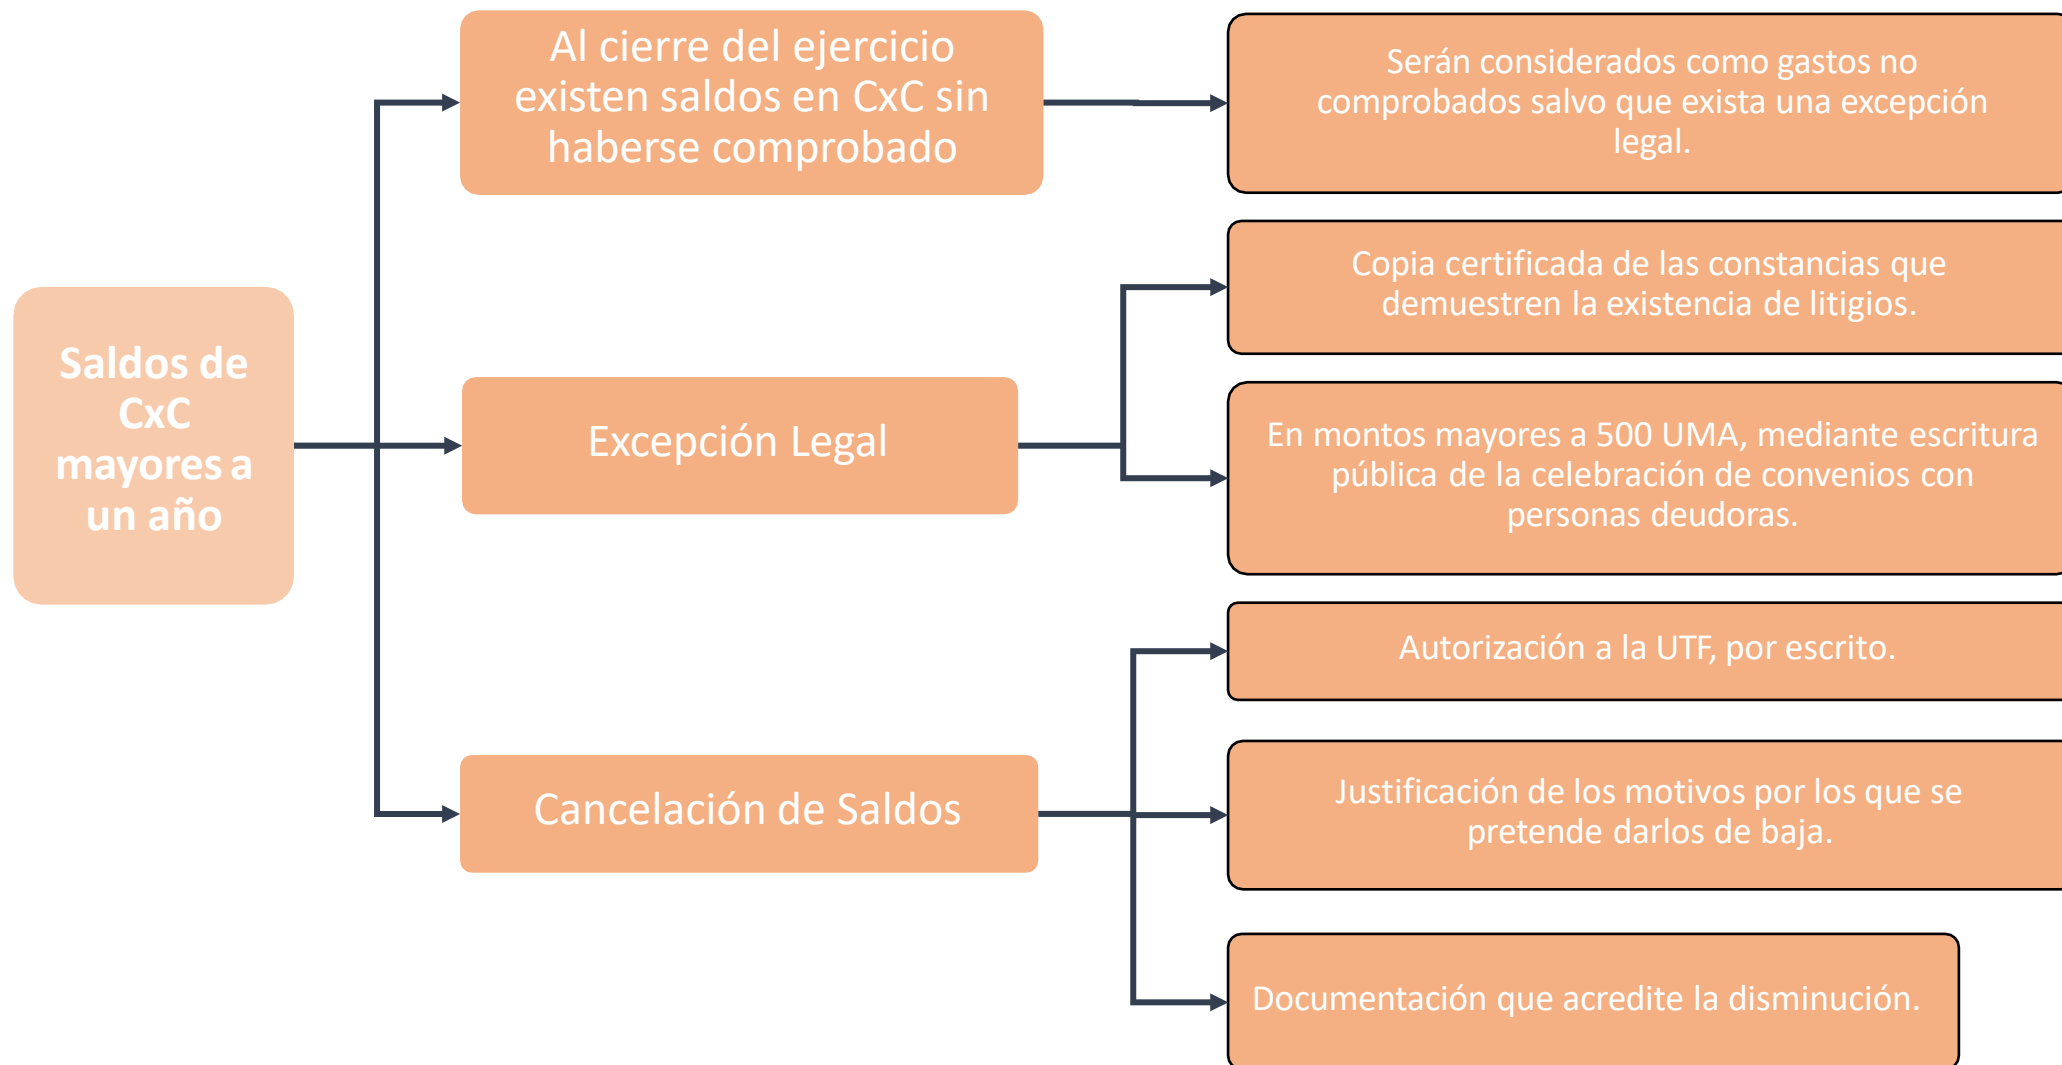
Saldos de CxC mayores a un año

Al cierre del ejercicio existen saldos en CxC sin haberse comprobado

Serán considerados como gastos no comprobados salvo que exista una excepción legal.

Excepción Legal

Copia certificada de las constancias que demuestren la existencia de litigios.

En montos mayores a 500 UMA, mediante escritura pública de la celebración de convenios con personas deudoras.

Cancelación de Saldos

Autorización a la UTF, por escrito.

Justificación de los motivos por los que se pretende darlos de baja.

Documentación que acredite la disminución.